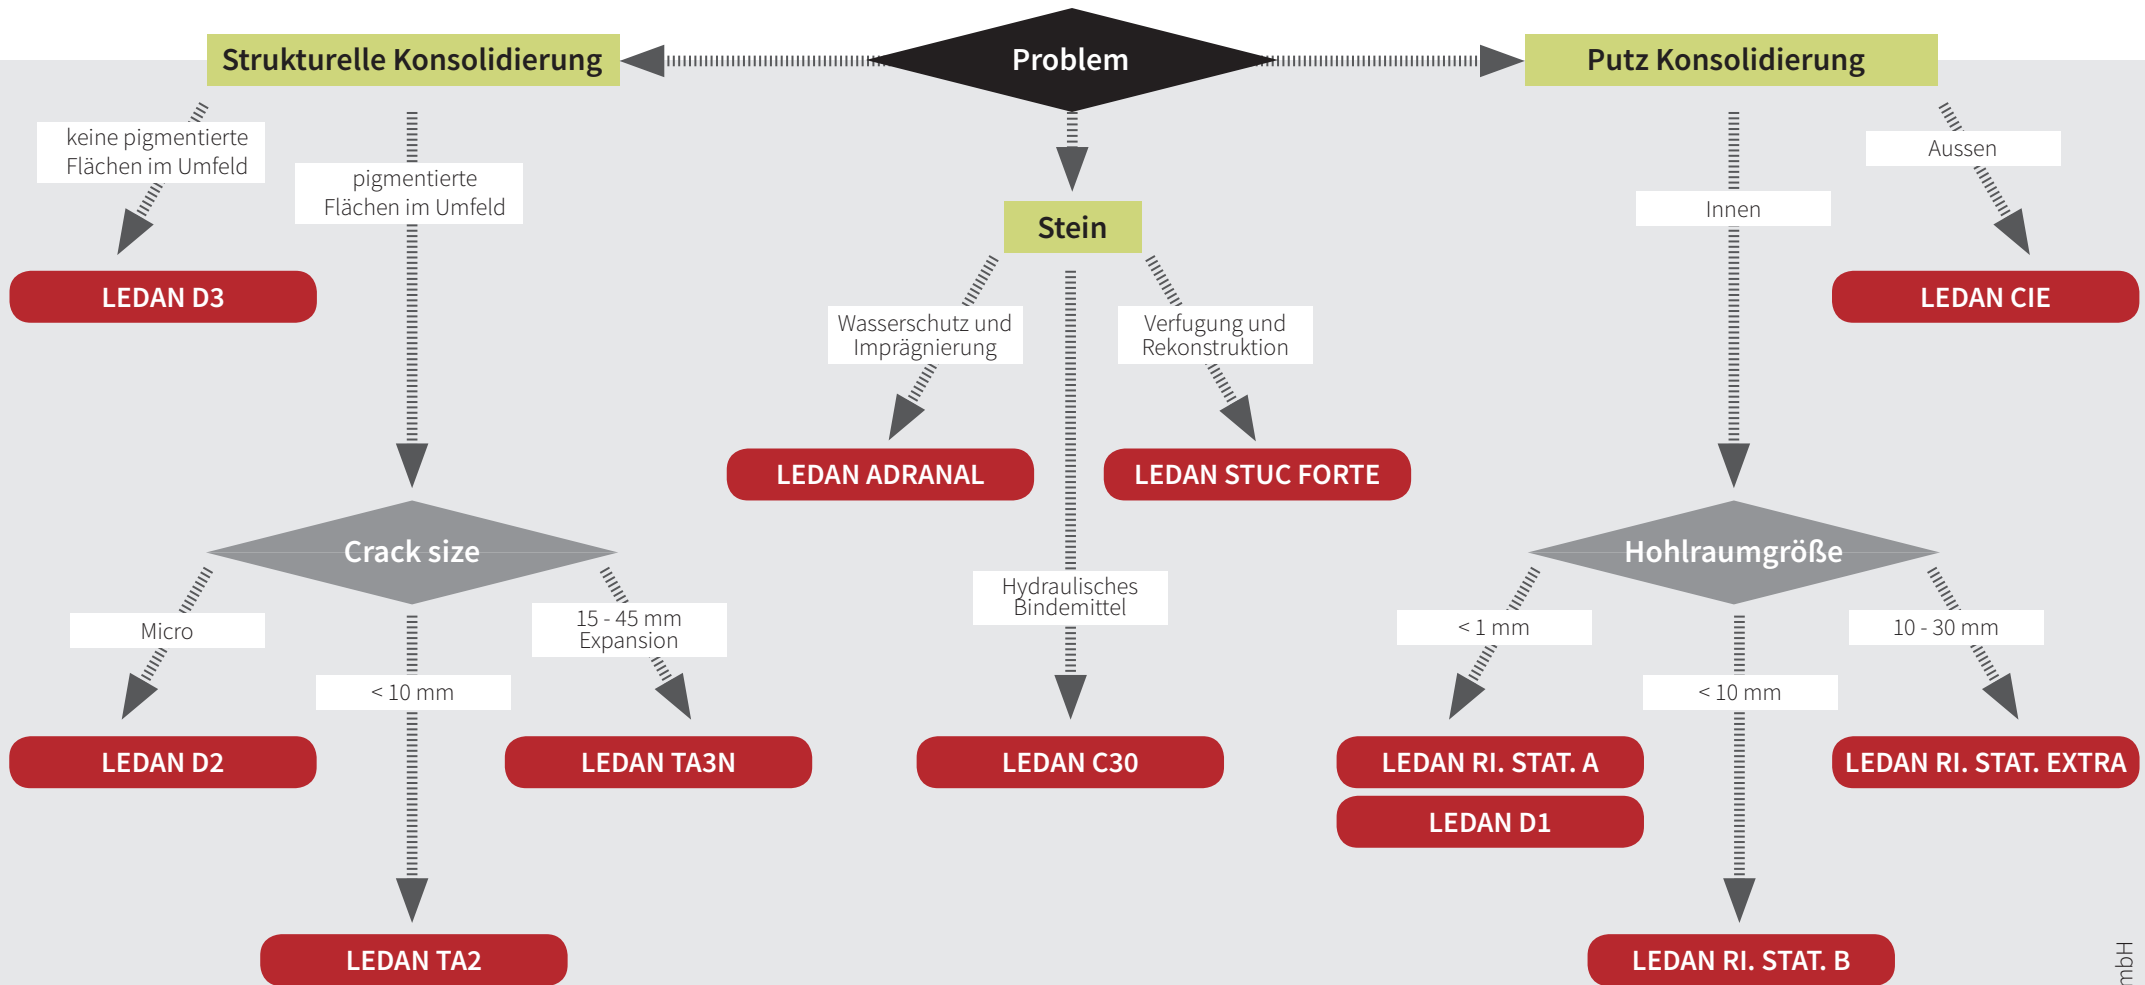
Problem

Strukturelle Konsolidierung

Putz Konsolidierung

keine pigmentierte Flächen im Umfeld

LEDAN D3

pigmentierte Flächen im Umfeld

Crack size

Micro

LEDAN D2

< 10 mm

LEDAN TA2

15 - 45 mm Expansion

LEDAN TA3N

Stein

Wasserschutz und Imprägnierung

LEDAN ADRANAL

Hydraulisches Bindemittel

LEDAN C30

Verfugung und Rekonstruktion

LEDAN STUC FORTE

Innen

Hohlraumgröße

< 1 mm

LEDAN RI. STAT. A

LEDAN D1

< 10 mm

LEDAN RI. STAT. B

10 - 30 mm

LEDAN RI. STAT. EXTRA

Aussen

LEDAN CIE

mbH